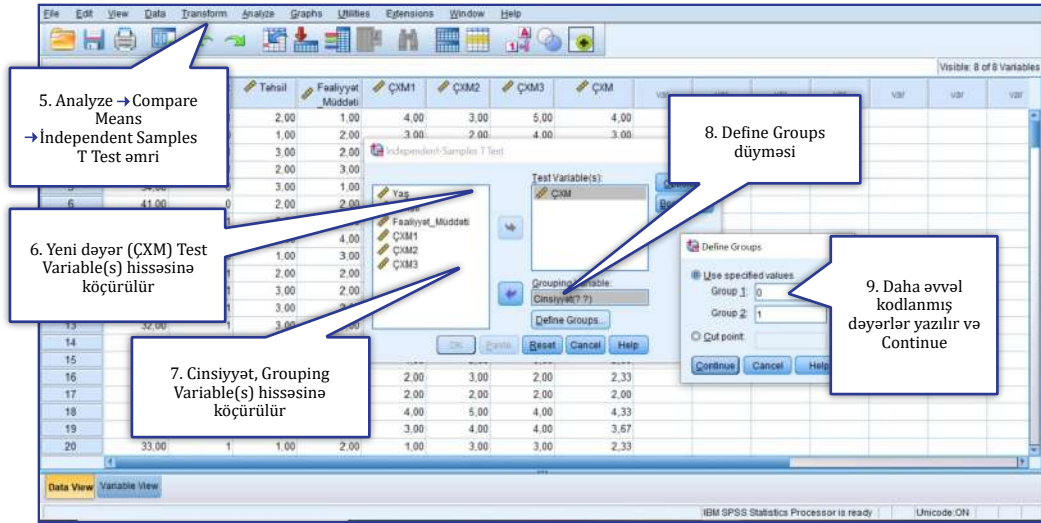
File Edit View Data Transform Analyze Graphs Utilities Extensions Window Help

Visible: 8 of 8 Variables

5. Analyze → Compare Means → İndependent Samples T Test əmri

| | | | Təhsil | Faaliyyət_Müddəti | ÇXM1 | ÇXM2 | ÇXM3 | ÇXM | var | var | var |
|---|---|---|---|---|---|---|---|---|---|---|---|
| | | | 2,00 | 1,00 | 4,00 | 3,00 | 5,00 | 4,00 | | | |
| | | | 1,00 | 2,00 | 3,00 | 2,00 | 4,00 | 3,00 | | | |
| | | | 3,00 | 2,00 | | | | | | | |
| | | | 2,00 | 3,00 | | | | | | | |
| 5 | 34,00 | 0 | 3,00 | 1,00 | | | | | | | |
| 6 | 41,00 | 0 | 2,00 | 2,00 | | | | | | | |
| | | | | 4,00 | | | | | | | |
| | | | 1,00 | 3,00 | | | | | | | |
| | | 1 | 2,00 | 2,00 | | | | | | | |
| | | 1 | 3,00 | 2,00 | | | | | | | |
| | | 1 | 3,00 | 2,00 | | | | | | | |
| 13 | 32,00 | 1 | 3,00 | | | | | | | | |
| 14 | | | | | | | | | | | |
| 15 | | | | | | | | | | | |
| 16 | | | | 2,00 | 3,00 | 2,00 | 2,33 | | | | |
| 17 | | | | 2,00 | 2,00 | 2,00 | 2,00 | | | | |
| 18 | | | | 4,00 | 5,00 | 4,00 | 4,33 | | | | |
| 19 | | | | 3,00 | 4,00 | 4,00 | 3,67 | | | | |
| 20 | 33,00 | 1 | 1,00 | 2,00 | 1,00 | 3,00 | 3,00 | 2,33 | | | |

Independent-Samples T Test

Yaş
Faaliyyət_Müddəti
ÇXM1
ÇXM2
ÇXM3

Test Variable(s):
ÇXM

Grouping Variable:
Cinsiyyət(? ?)

Define Groups...

OK Paste Reset Cancel Help

8. Define Groups düyməsi

6. Yeni dəyər (ÇXM) Test Variable(s) hissəsinə köçürülür

7. Cinsiyyət, Grouping Variable(s) hissəsinə köçürülür

Define Groups

Use specified values
Group 1: 0
Group 2: 1
Cut point:
Continue Cancel Help

9. Daha əvvəl kodlanmış dəyərlər yazılır və Continue

Data View Variable View

IBM SPSS Statistics Processor is ready Unicode:ON